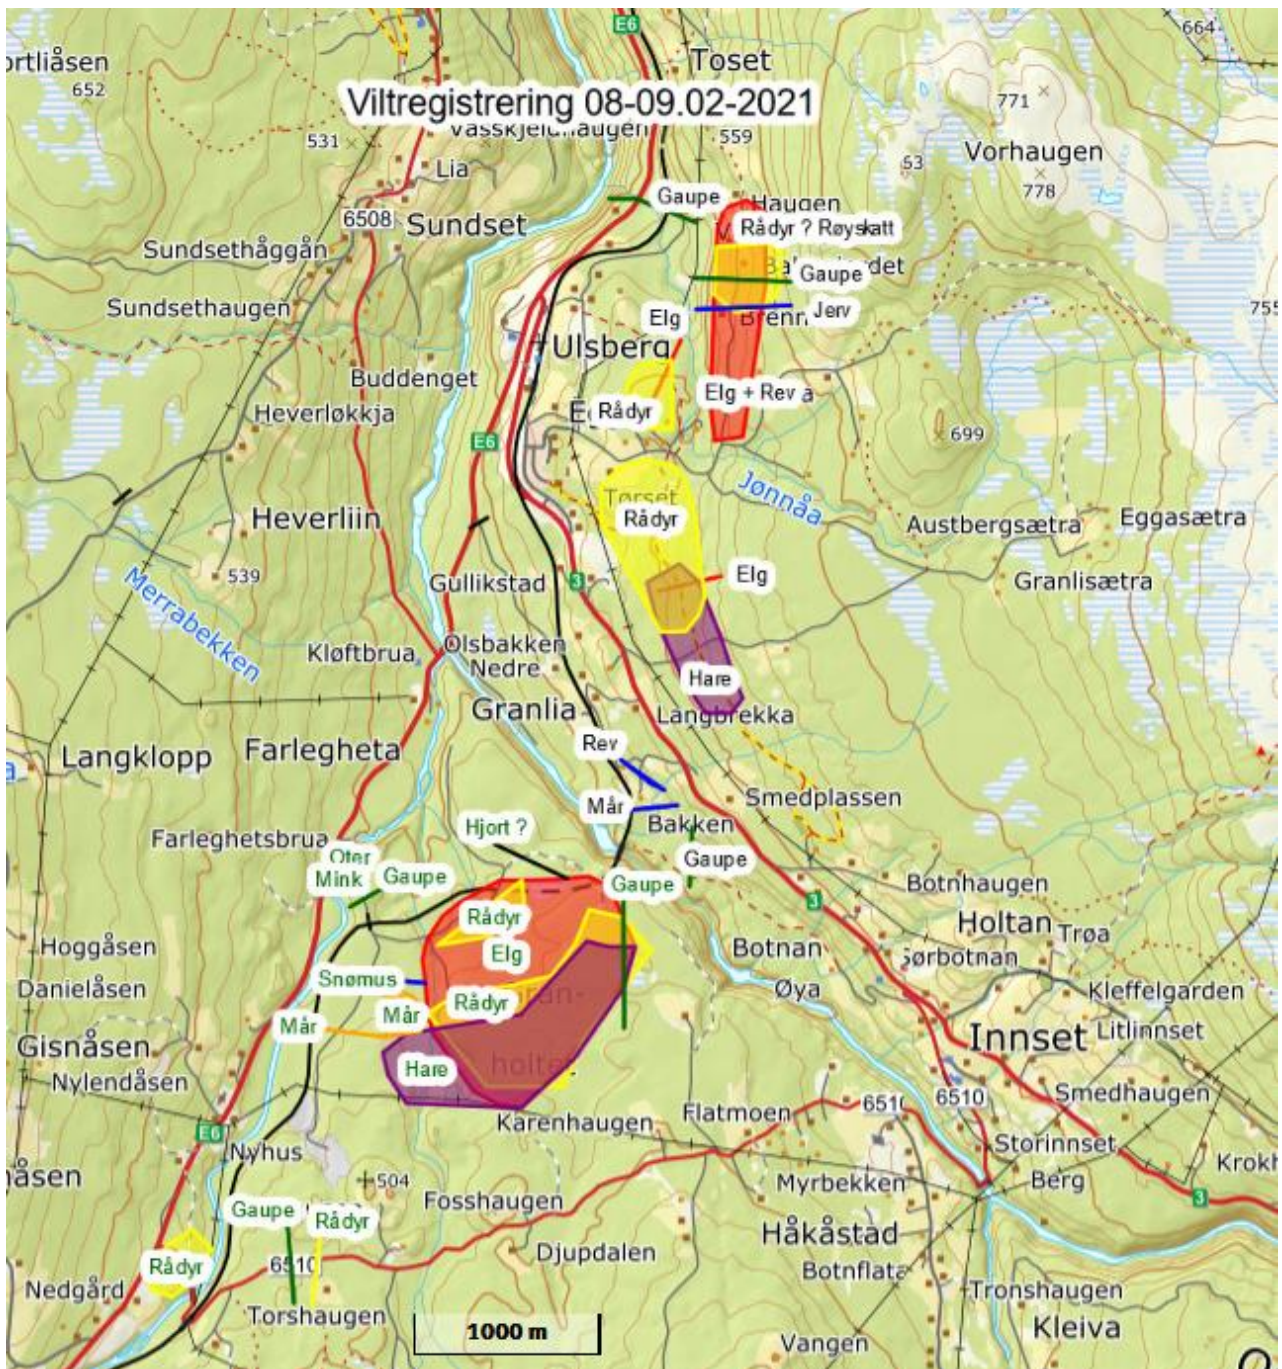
Viltregistrering 08-09.02-2021

ortliåsen
652
531
Vasskjelhaugen
Lia
6508
Sundset
Sundsethåggån
Sundsethaugen
Buddenget
Heverløkkja
Heverliin
539
Merrabekken
Kløftbrua
Langklopp
Farlegheta
Farleghetsbrua
Hoggåsen
Danielåsen
Gisnåsen
Nylendåsen
E6
Nyhus
åsen
Nedgård
Torshaugen
6510
504
Fosshaugen
Djupdalen
1000 m

E6
Toset
559
771
664
Vorhaugen
778
53
Haugen
Gaupe
Rådyr ? Røyskatt
Gaupe
Jerv
Elg
Brenn
Ulsberg
Elg + Rev
Rådyr
699
755
E6
Jønnåa
Torset
Rådyr
Austbergsætra
Eggasætra
Elg
Granlisætra
Gullikstad
3
Olsbakken Nedre
Granlia
Hare
Langbrekka
Rev
Mår
Smedplassen
Bakken
Hjort ?
Gaupe
Oter
Mink
Gaupe
Gaupe
Botnhaugen
Holtan
Trøa
Sørbotnan
Botnan
Rådyr
Elg
Snømus
Øya
Kleffelgarden
Rådyr
Mår
Mår
Innset
Litlinnset
Hare
holten
Karenhaugen
Flatmoen
6510
6510
Smedhaugen
Storinnset
Krokh
Berg
Myrbekken
Håkåstad
Botnflata
Tronshaugen
Kleiva
Vangen
Gaupe
Rådyr
Rådyr
3